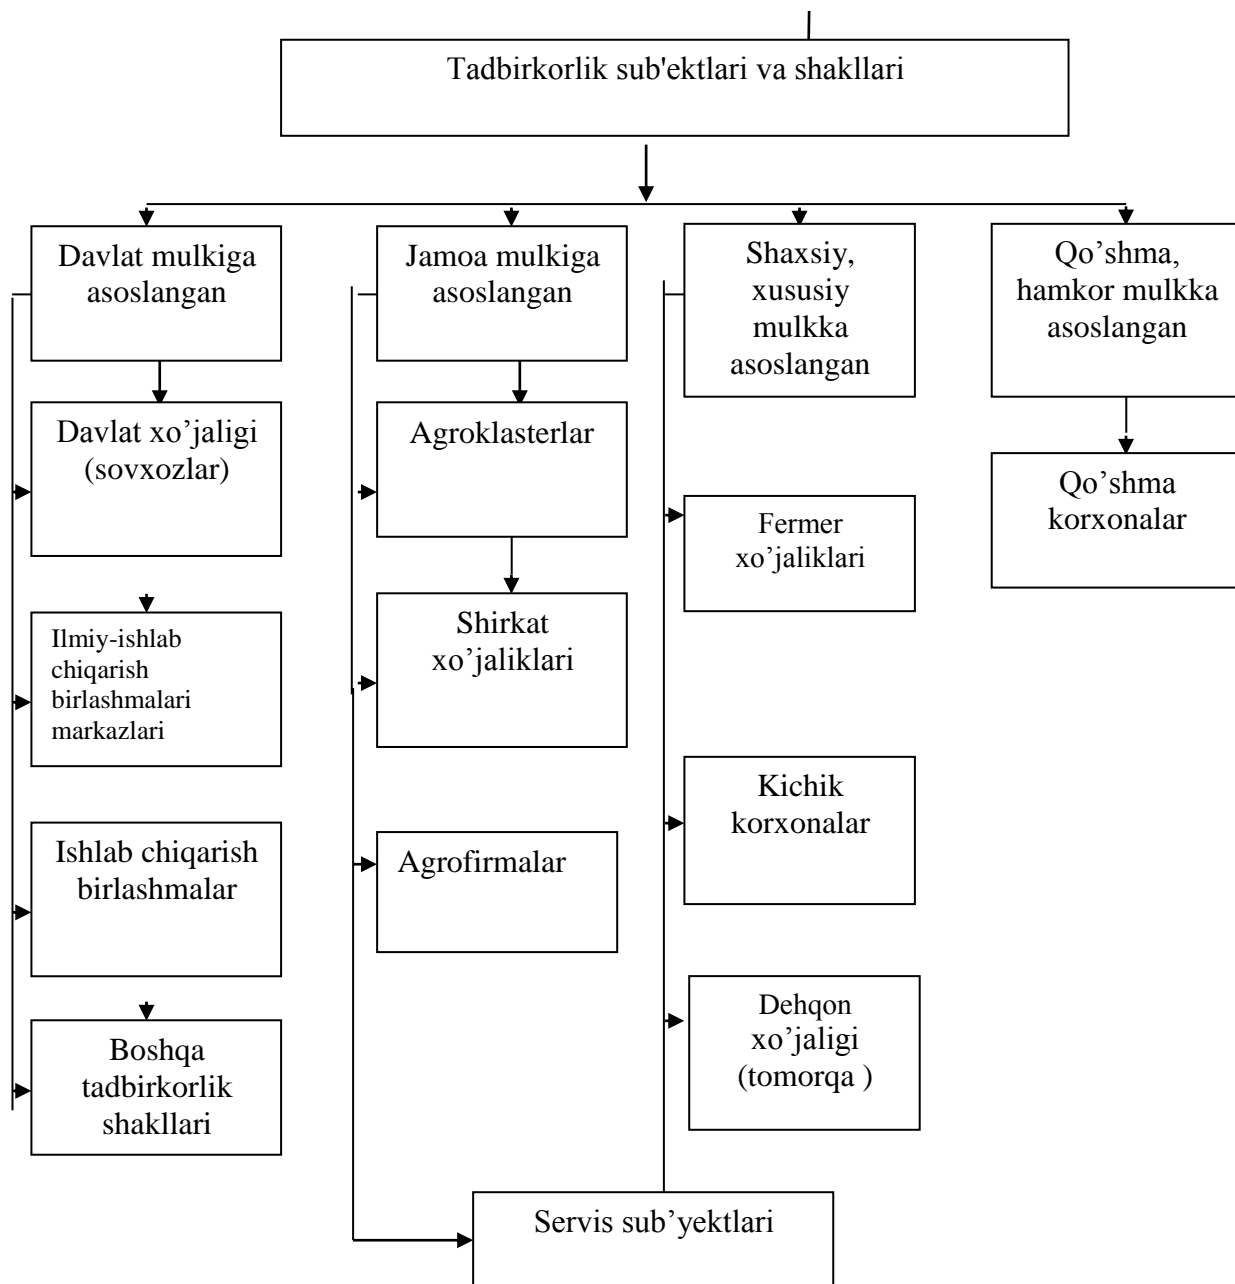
Tadbirkorlik sub'ektlari va shakllari

Davlat mulkiga asoslangan

Davlat xo’jaligi (sovxozlar)

Ilmiy-ishlab chiqarish birlashmalari markazlari

Ishlab chiqarish birlashmalar

Boshqa tadbirkorlik shakllari

Jamoa mulkiga asoslangan

Agroklasterlar

Shirkat xo’jaliklari

Agrofirmalar

Shaxsiy, xususiy mulkka asoslangan

Fermer xo’jaliklari

Kichik korxonalar

Dehqon xo’jaligi (tomorqa )

Qo’shma, hamkor mulkka asoslangan

Qo’shma korxonalar

Servis sub’yektlari